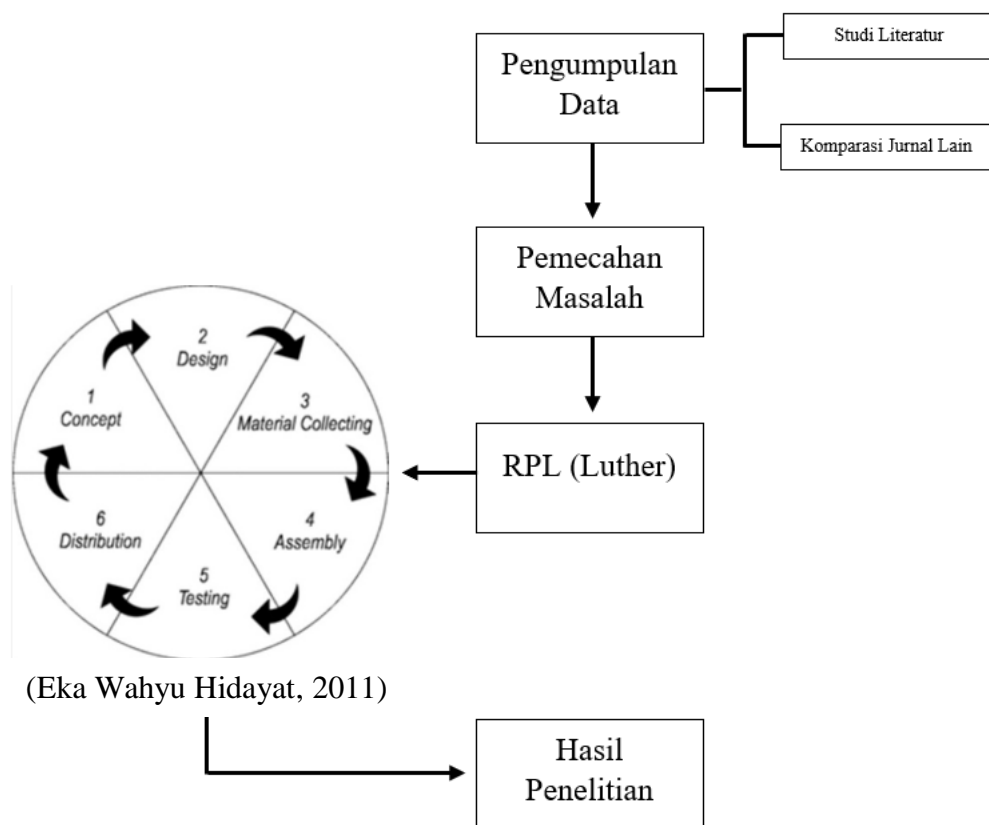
Pengumpulan Data

Studi Literatur

Komparasi Jurnal Lain

Pemecahan Masalah

RPL (Luther)

2
Design

3
Material Collecting

4
Assembly

5
Testing

6
Distribution

1
Concept

(Eka Wahyu Hidayat, 2011)

Hasil Penelitian